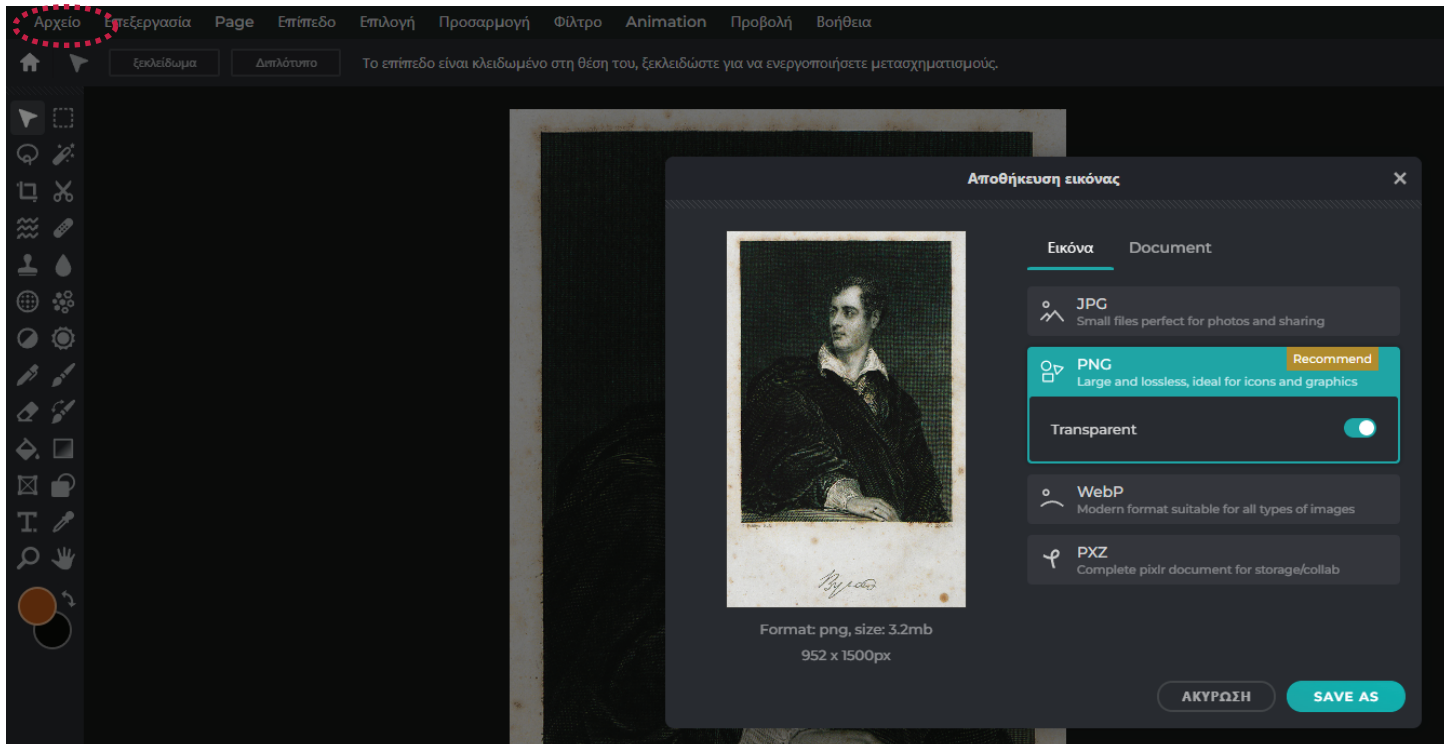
Αρχείο Επεξεργασία Page Επίπεδο Επιλογή Προσαρμογή Φίλτρο Animation Προβολή Βοήθεια

ξεκλείδωμα Διπλότυπο Το επίπεδο είναι κλειδωμένο στη θέση του, ξεκλειδώστε για να ενεργοποιήσετε μετασχηματισμούς.

Αποθήκευση εικόνας

Byron

Format: png, size: 3.2mb
952 x 1500px

Εικόνα Document

JPG
Small files perfect for photos and sharing

PNG
Large and lossless, ideal for icons and graphics
Recommend

Transparent

WebP
Modern format suitable for all types of images

PXZ
Complete pixlr document for storage/collab

ΑΚΥΡΩΣΗ SAVE AS